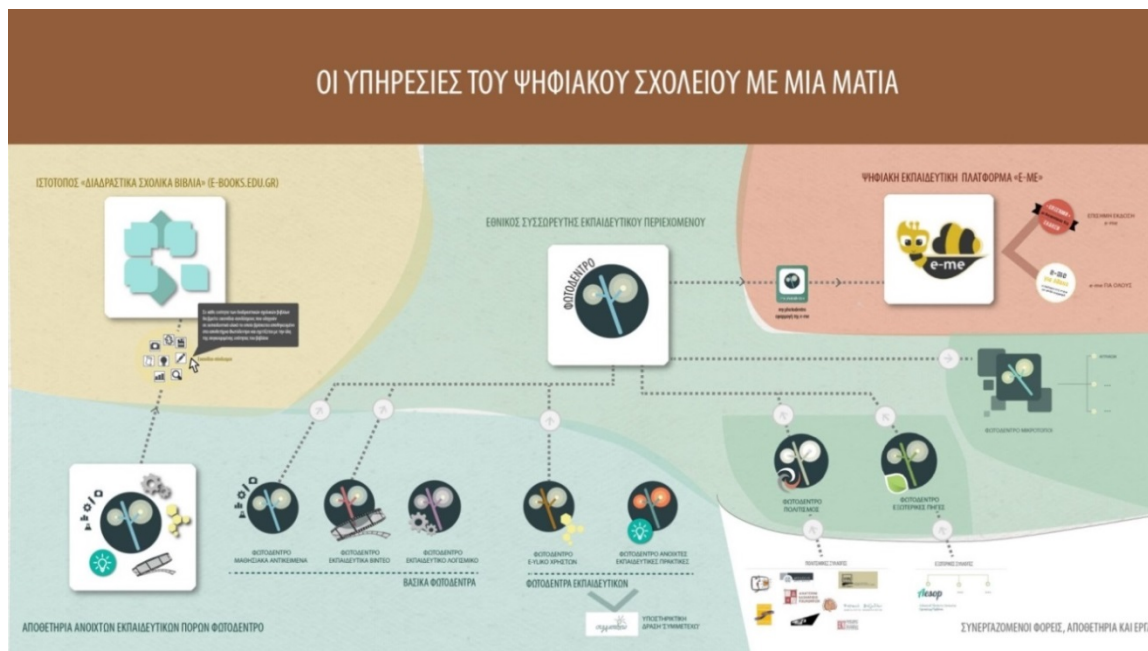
ΟΙ ΥΠΗΡΕΣΙΕΣ ΤΟΥ ΨΗΦΙΑΚΟΥ ΣΧΟΛΕΙΟΥ ΜΕ ΜΙΑ ΜΑΤΙΑ

ΙΣΤΟΤΟΠΟΣ «ΔΙΑΔΡΑΣΤΙΚΑ ΣΧΟΛΙΚΑ ΒΙΒΛΙΑ» (E-BOOKS.EDU.GR)

ΕΘΝΙΚΟΣ ΣΥΣΣΩΡΕΥΤΗΣ ΕΚΠΑΙΔΕΥΤΙΚΟΥ ΠΕΡΙΕΧΟΜΕΝΟΥ

ΦΩΤΟΔΕΝΤΡΟ

ΨΗΦΙΑΚΗ ΕΚΠΑΙΔΕΥΤΙΚΗ ΠΛΑΤΦΟΡΜΑ «E-ME»

e-me

e-me για ΟΛΟΥΣ

ΦΩΤΟΔΕΝΤΡΟ ΜΑΘΗΣΙΑΚΑ ΑΝΤΙΚΕΙΜΕΝΑ

ΦΩΤΟΔΕΝΤΡΟ ΕΚΠΑΙΔΕΥΤΙΚΑ ΒΙΝΤΕΟ

ΦΩΤΟΔΕΝΤΡΟ ΕΚΠΑΙΔΕΥΤΙΚΟ ΛΟΓΙΣΜΙΚΟ

ΒΑΣΙΚΑ ΦΩΤΟΔΕΝΤΡΑ

ΦΩΤΟΔΕΝΤΡΟ E-YLIKO ΧΡΗΣΤΩΝ

ΦΩΤΟΔΕΝΤΡΟ ΑΝΟΙΧΤΕΣ ΕΚΠΑΙΔΕΥΤΙΚΕΣ ΠΡΑΚΤΙΚΕΣ

ΦΩΤΟΔΕΝΤΡΑ ΕΚΠΑΙΔΕΥΤΙΚΩΝ

ΦΩΤΟΔΕΝΤΡΟ ΠΟΛΙΤΙΣΜΟΣ

ΦΩΤΟΔΕΝΤΡΟ ΕΞΩΤΕΡΙΚΕΣ ΠΗΓΕΣ

ΦΩΤΟΔΕΝΤΡΟ ΑΠΟΘΕΤΗΡΙΟ

ΠΟΛΙΤΙΣΤΙΚΟΙ

ΕΞΩΤΕΡΙΚΟΙ

Aesop

ΥΠΟΣΤΗΡΙΚΤΙΚΗ ΔΡΑΣΗ "ΣΥΜΜΕΤΕΧΩ"

ΑΠΟΘΕΤΗΡΙΑ ΑΝΟΙΧΤΩΝ ΕΚΠΑΙΔΕΥΤΙΚΩΝ ΠΟΡΩΝ ΦΩΤΟΔΕΝΤΡΟ

ΣΥΝΕΡΓΑΖΟΜΕΝΟΙ ΦΟΡΕΙΣ, ΑΠΟΘΕΤΗΡΙΑ ΚΑΙ ΕΡΓ